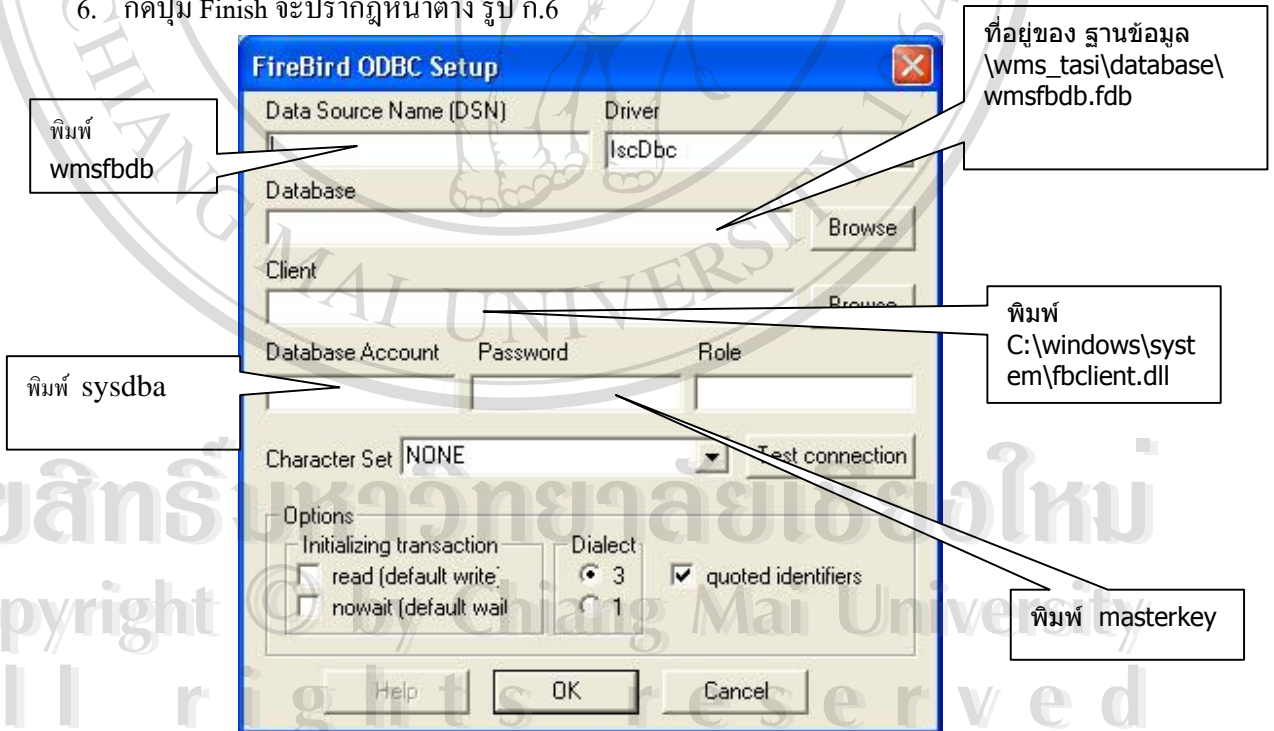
6. กดปุ่ม Finish จะปรากฏหน้าต่าง รูป ก.6

FireBird ODBC Setup

Data Source Name (DSN)

Driver

IscDbc

Database

Browse

Client

Browse

Database Account

Password

Role

Character Set NONE

Test connection

Options

Initializing transaction

read (default write)

nowait (default wait)

Dialect

3

1

quoted identifiers

Help

OK

Cancel

พิมพ์ wmsfbdb

ที่อยู่ของ ฐานข้อมูล \wms_tasi\database\wmsfbdb.fdb

พิมพ์ C:\windows\system\fbclient.dll

พิมพ์ sysdba

พิมพ์ masterkey

ลิขสิทธิ์มหาวิทยาลัยเชียงใหม่
Copyright © by Chiang Mai University
All rights reserved